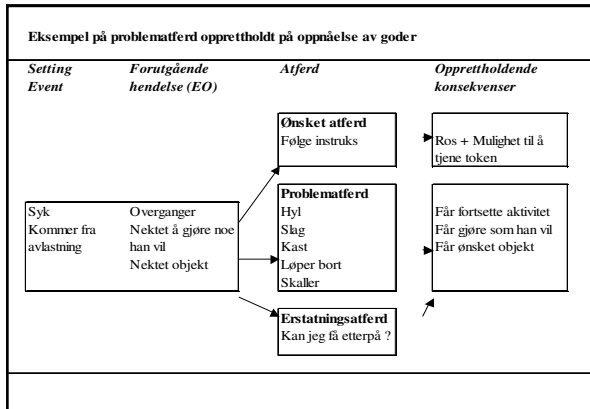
Eksempel på problematferd opprettholdt på oppnåelse av goder

Setting Event

Forutgående hendelse (EO)

Atferd

Opprettholdende konsekvenser

Ønsket atferd
Følge instruks

Ros + Mulighet til å tjene token

Syk
Kommer fra avlastning

Overganger
Nektet å gjøre noe han vil
Nektet objekt

Problematferd
Hyl
Slag
Kast
Løper bort
Skaller

Får fortsette aktivitet
Får gjøre som han vil
Får ønsket objekt

Erstatningsatferd
Kan jeg få etterpå ?